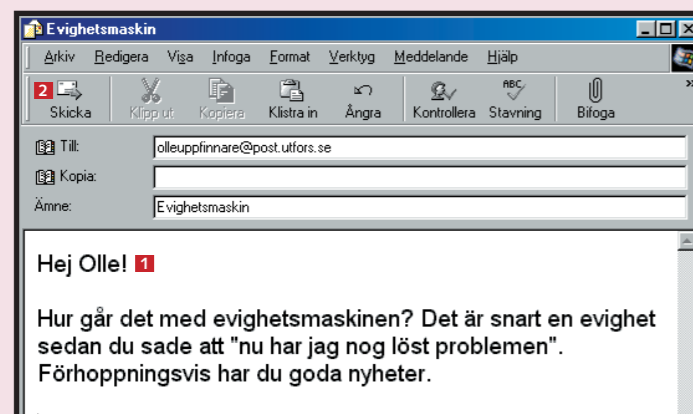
Evighetsmaskin

Arkiv Redigera Visa Infoga Format Verktyg Meddelande Hjälp

2 Skicka Klipp ut Kopiera Klistra in Ångra Kontrollera Stavning Bifoga

Till: olleuppfinnare@post.utfors.se

Kopia:

Ämne: Evighetsmaskin

Hej Olle! 1

Hur går det med evighetsmaskinen? Det är snart en evighet sedan du sade att "nu har jag nog löst problemen". Förhoppningsvis har du goda nyheter.